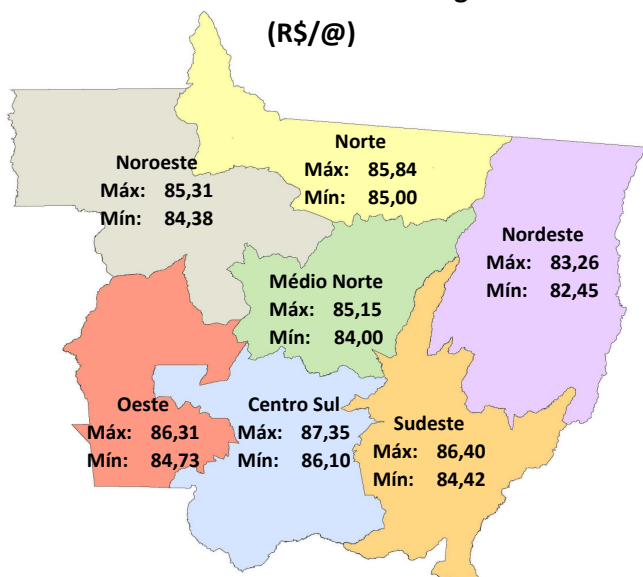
(R$/@)

Norte
Máx: 85,84
Mín: 85,00

Noroeste
Máx: 85,31
Mín: 84,38

Nordeste
Máx: 83,26
Mín: 82,45

Médio Norte
Máx: 85,15
Mín: 84,00

Oeste
Máx: 86,31
Mín: 84,73

Centro Sul
Máx: 87,35
Mín: 86,10

Sudeste
Máx: 86,40
Mín: 84,42